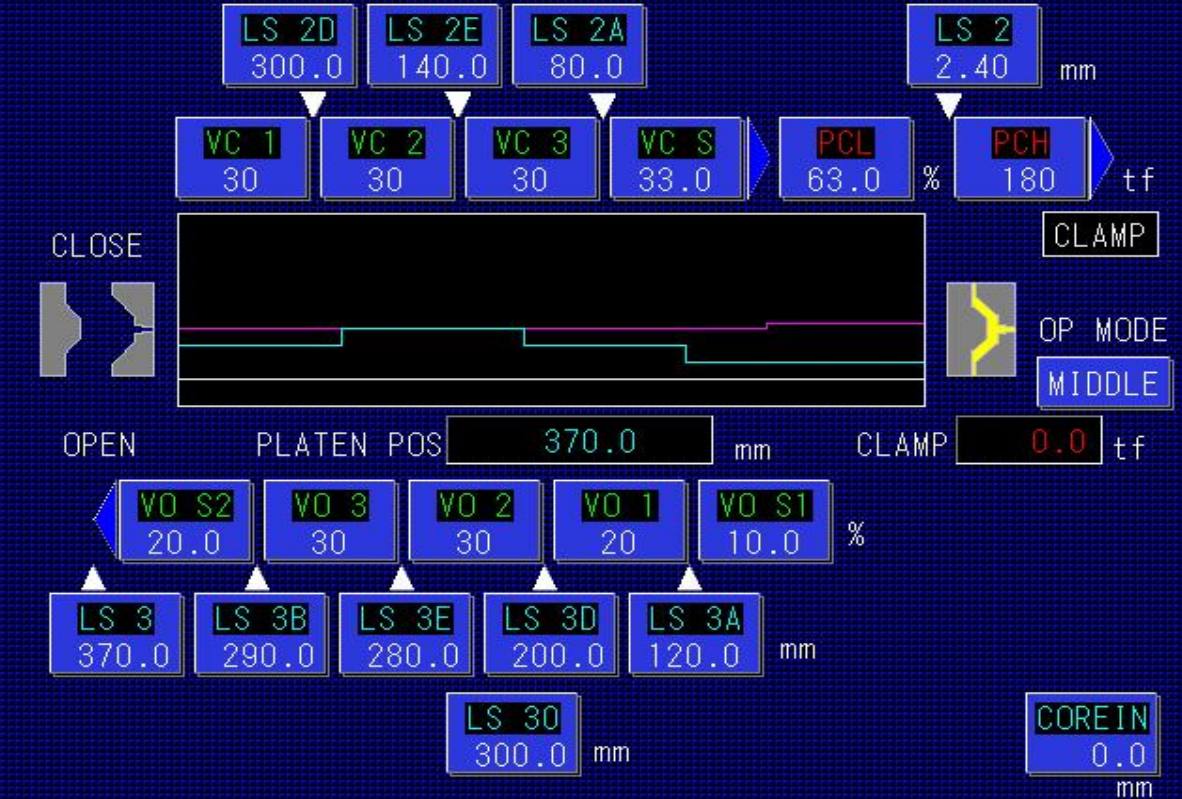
LS 2D
300.0

LS 2E
140.0

LS 2A
80.0

LS 2
2.40
mm

VC 1
30

VC 2
30

VC 3
30

VC S
33.0

PCL
63.0
%

PCH
180
tf

CLAMP

CLOSE

OP MODE

MIDDLE

OPEN

PLATEN POS 370.0 mm

CLAMP 0.0 tf

VO S2
20.0

VO 3
30

VO 2
30

VO 1
20

VO S1
10.0
%

LS 3
370.0

LS 3B
290.0

LS 3E
280.0

LS 3D
200.0

LS 3A
120.0
mm

LS 30
300.0 mm

COREIN
0.0
mm